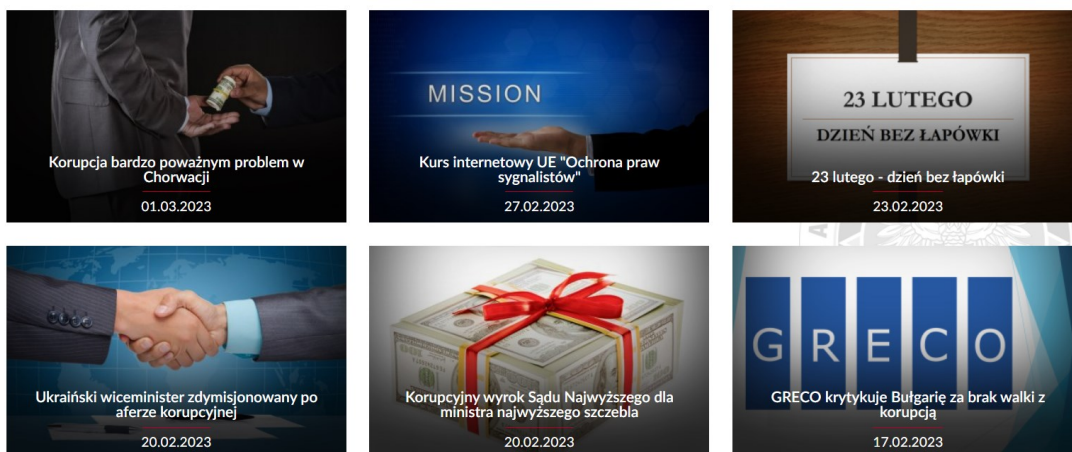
Korupcja bardzo poważnym problem w Chorwacji
01.03.2023

MISSION
Kurs internetowy UE "Ochrona praw sygnalistów"
27.02.2023

23 LUTEGO
DZIEŃ BEZ ŁAPÓWKI
23 lutego - dzień bez łapówki
23.02.2023

Ukraiński wiceminister zdymisjonowany po aferze korupcyjnej
20.02.2023

Korupcyjny wyrok Sądu Najwyższego dla ministra najwyższego szczebla
20.02.2023

GRECO
GRECO krytykuje Bułgarię za brak walki z korupcją
17.02.2023